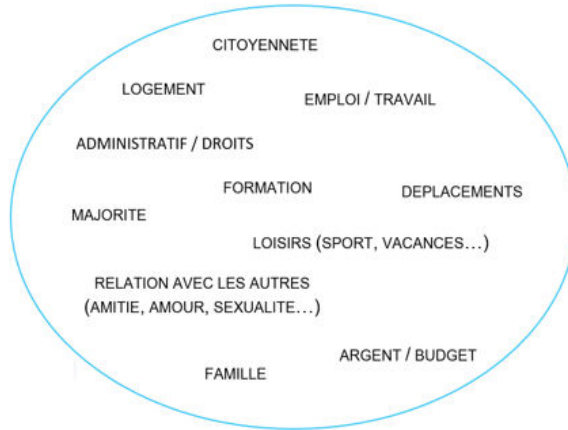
CITOYENNETE

LOGEMENT

EMPLOI / TRAVAIL

ADMINISTRATIF / DROITS

FORMATION

DEPLACEMENTS

MAJORITE

LOISIRS (SPORT, VACANCES…)

RELATION AVEC LES AUTRES (AMITIE, AMOUR, SEXUALITE…)

ARGENT / BUDGET

FAMILLE